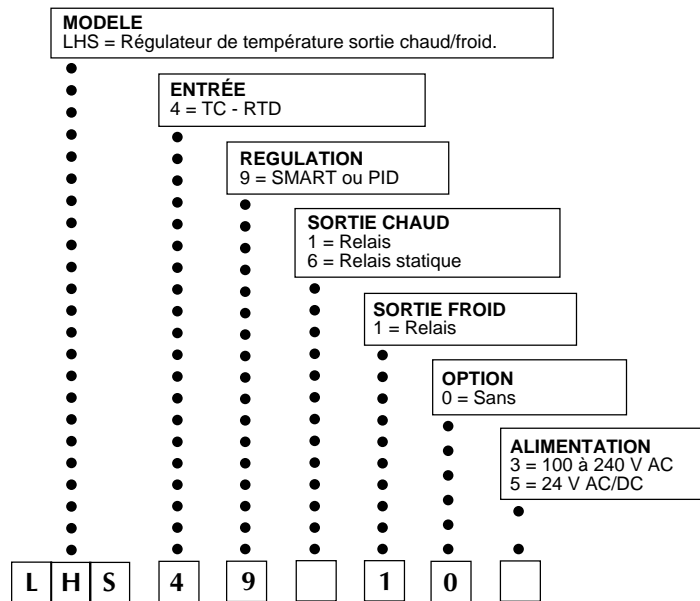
MODELE
LHS = Régulateur de température sortie chaud/froid.

ENTRÉE
4 = TC - RTD

REGULATION
9 = SMART ou PID

SORTIE CHAUD
1 = Relais
6 = Relais statique

SORTIE FROID
1 = Relais

OPTION
0 = Sans

ALIMENTATION
3 = 100 à 240 V AC
5 = 24 V AC/DC

L H S 4 9 1 0